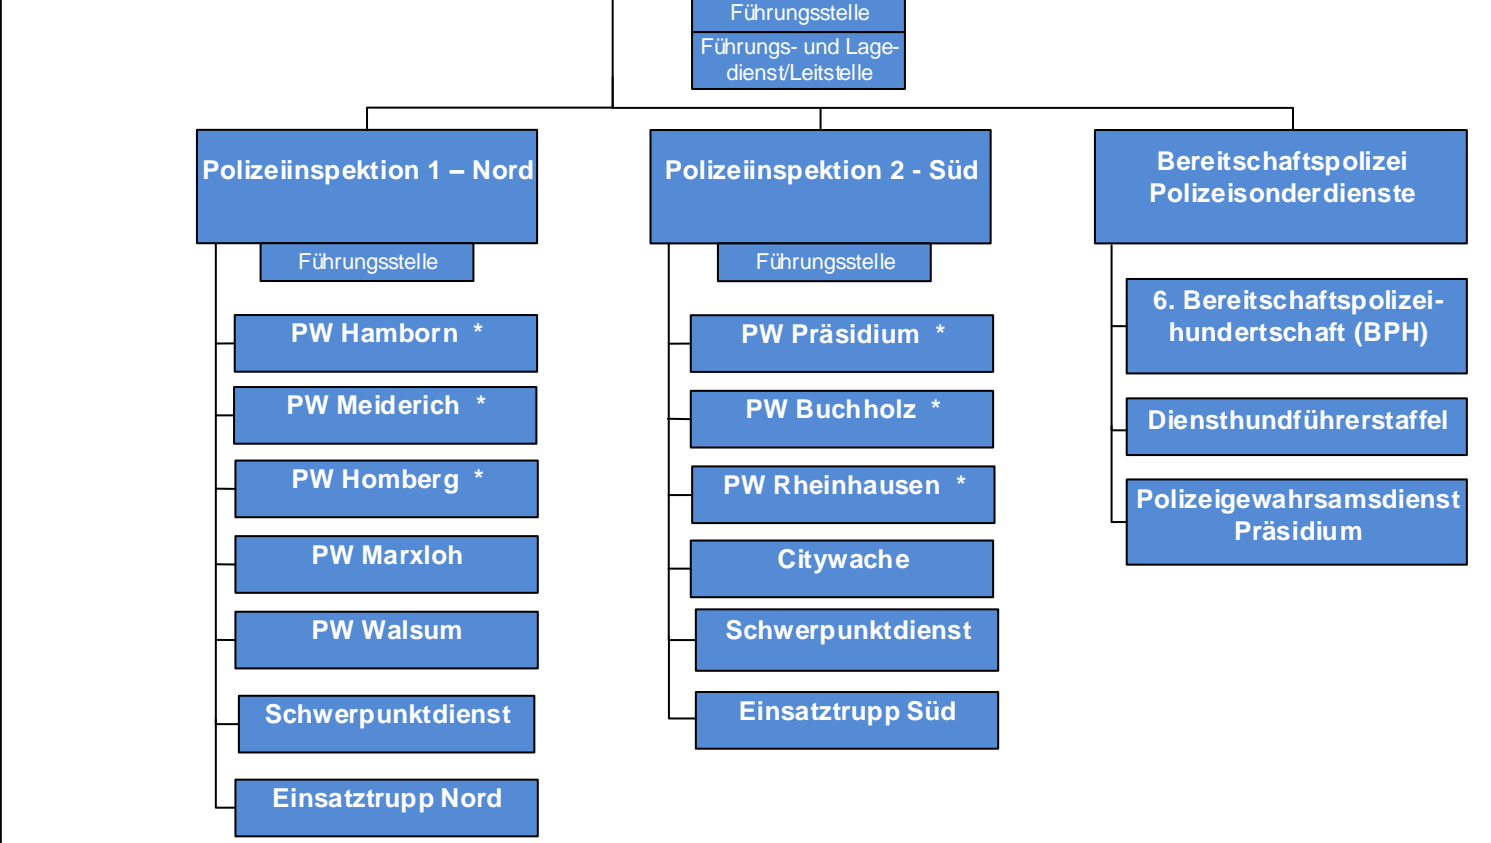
Führungsstelle

Führungs- und Lagedienst/Leitstelle

Polizeiinspektion 1 – Nord

Führungsstelle

PW Hamborn *

PW Meiderich *

PW Homberg *

PW Marxloh

PW Walsum

Schwerpunktdienst

Einsatztrupp Nord

Polizeiinspektion 2 - Süd

Führungsstelle

PW Präsidium *

PW Buchholz *

PW Rheinhausen *

Citywache

Schwerpunktdienst

Einsatztrupp Süd

Bereitschaftspolizei Polizeisonderdienste

6. Bereitschaftspolizeihundertschaft (BPH)

Diensthundführerstaffel

Polizeigewahrsamsdienst Präsidium